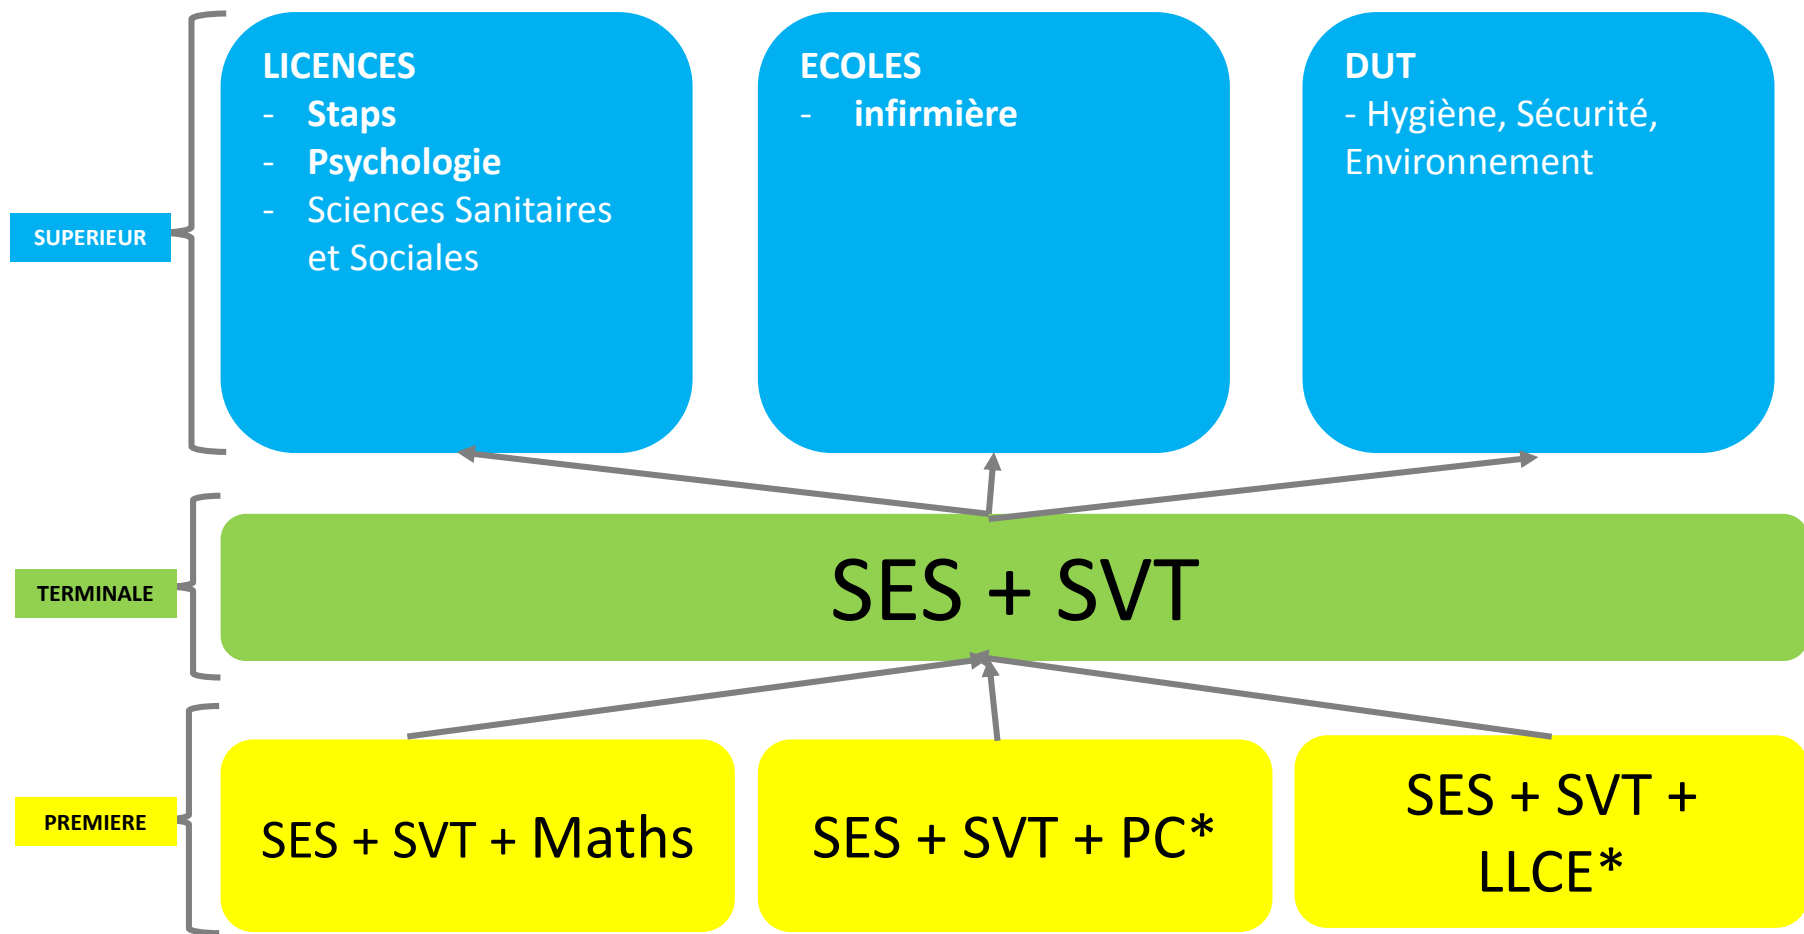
SUPERIEUR

LICENCES
- Staps
- Psychologie
- Sciences Sanitaires et Sociales

ECOLES
- infirmière

DUT
- Hygiène, Sécurité, Environnement

TERMINALE

SES + SVT

PREMIERE

SES + SVT + Maths

SES + SVT + PC*

SES + SVT + LLCE*